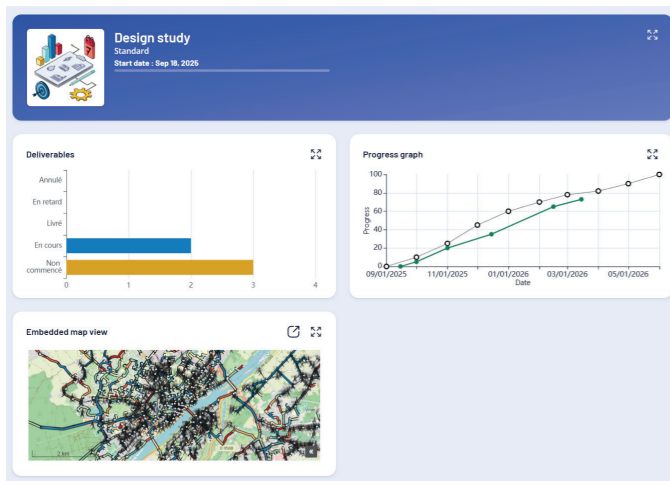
Design study
Standard
Start date : Sep 18, 2026

Deliverables

Annulé
En retard
Livré
En cours
Non commencé
0 1 2 3 4

Progress graph

100
80
60
40
20
0
Progress
09/01/2025 11/01/2025 01/01/2026 03/01/2026 05/01/2026
Date

Embedded map view

2 km